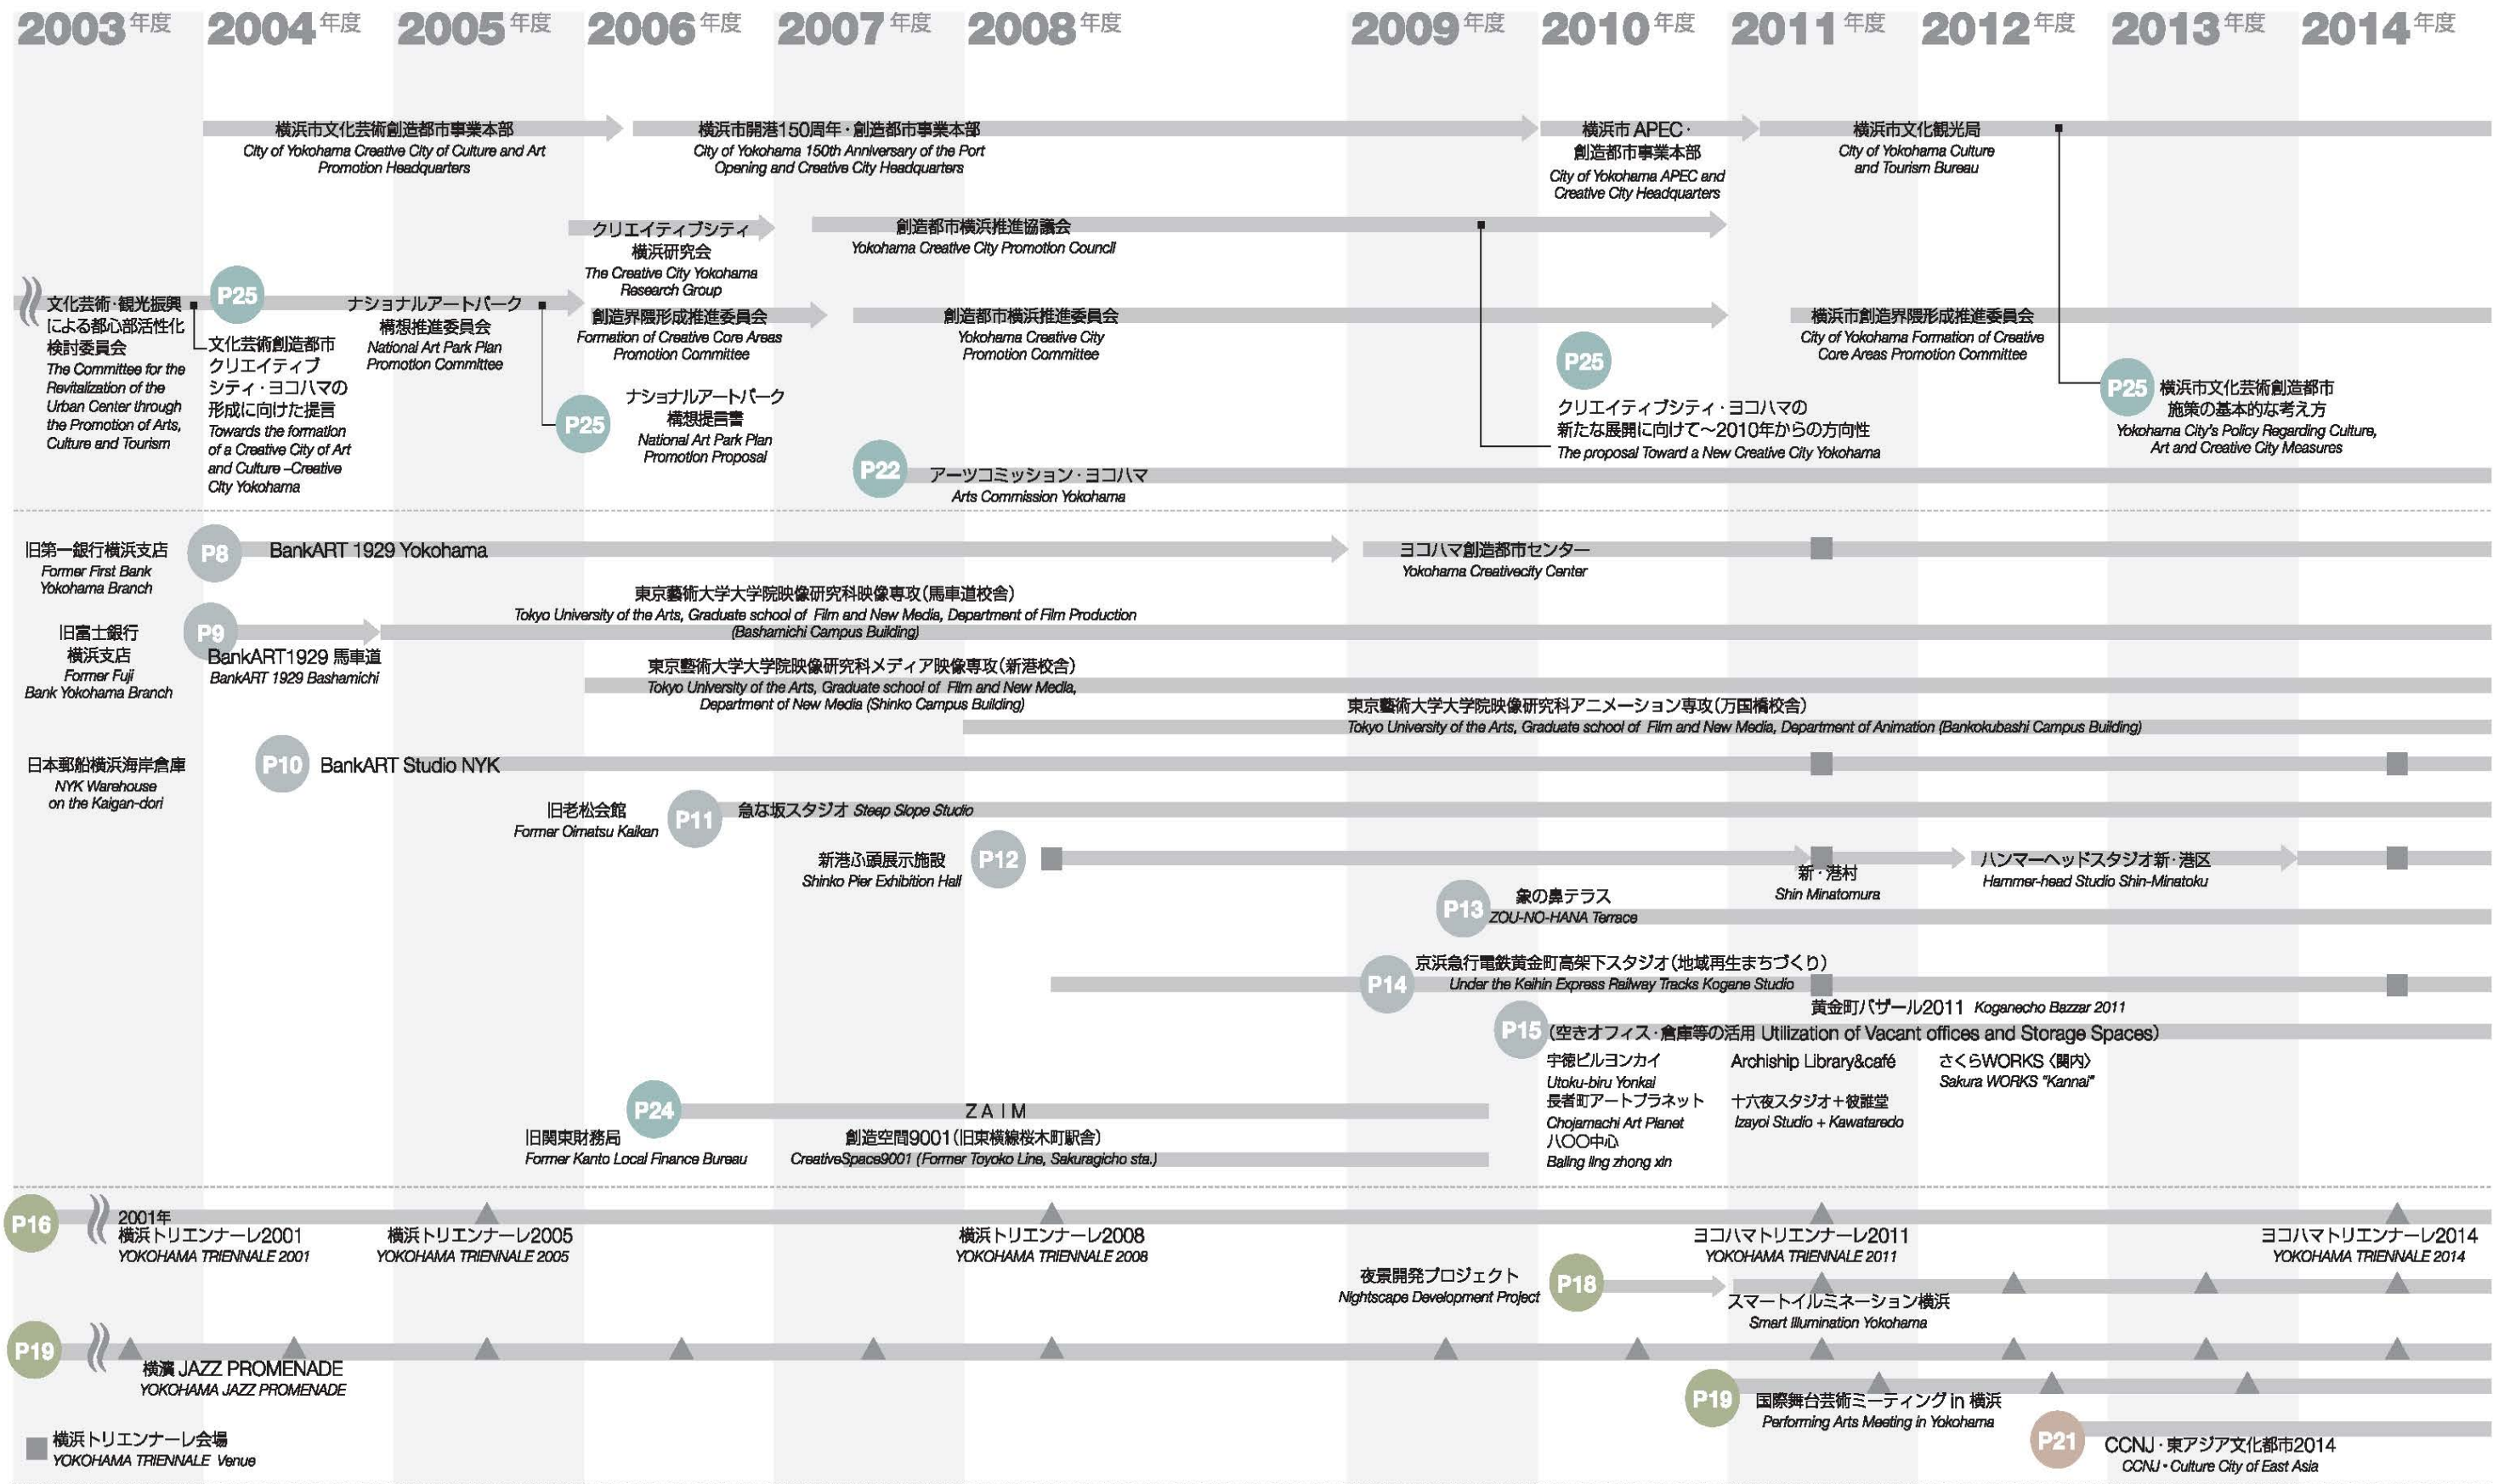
2003年度 2004年度 2005年度 2006年度 2007年度 2008年度 2009年度 2010年度 2011年度 2012年度 2013年度 2014年度

横浜市文化芸術創造都市事業本部
City of Yokohama Creative City of Culture and Art Promotion Headquarters

横浜市開港150周年・創造都市事業本部
City of Yokohama 150th Anniversary of the Port Opening and Creative City Headquarters

横浜市APEC・創造都市事業本部
City of Yokohama APEC and Creative City Headquarters

横浜市文化観光局
City of Yokohama Culture and Tourism Bureau

クリエイティブシティ横浜研究会
The Creative City Yokohama Research Group

創造都市横浜推進協議会
Yokohama Creative City Promotion Council

文化芸術・観光振興による都心部活性化検討委員会
The Committee for the Revitalization of the Urban Center through the Promotion of Arts, Culture and Tourism

P25

ナショナルアートパーク構想推進委員会
National Art Park Plan Promotion Committee

創造界隈形成推進委員会
Formation of Creative Core Areas Promotion Committee

創造都市横浜推進委員会
Yokohama Creative City Promotion Committee

横浜市創造界隈形成推進委員会
City of Yokohama Formation of Creative Core Areas Promotion Committee

文化芸術創造都市クリエイティブシティ・ヨコハマの形成に向けた提言
Towards the formation of a Creative City of Art and Culture –Creative City Yokohama

P25
ナショナルアートパーク構想提言書
National Art Park Plan Promotion Proposal

P25
クリエイティブシティ・ヨコハマの新たな展開に向けて～2010年からの方向性
The proposal Toward a New Creative City Yokohama

P25 横浜市文化芸術創造都市施策の基本的な考え方
Yokohama City's Policy Regarding Culture, Art and Creative City Measures

P22 アーツコミッション・ヨコハマ
Arts Commission Yokohama

旧第一銀行横浜支店
Former First Bank Yokohama Branch
P8 BankART 1929 Yokohama
ヨコハマ創造都市センター
Yokohama Creativecity Center

東京藝術大学大学院映像研究科映像専攻(馬車道校舎)
Tokyo University of the Arts, Graduate school of Film and New Media, Department of Film Production (Bashamichi Campus Building)

旧富士銀行横浜支店
Former Fuji Bank Yokohama Branch
P9
BankART1929 馬車道
BankART 1929 Bashamichi

東京藝術大学大学院映像研究科メディア映像専攻(新港校舎)
Tokyo University of the Arts, Graduate school of Film and New Media, Department of New Media (Shinko Campus Building)

東京藝術大学大学院映像研究科アニメーション専攻(万国橋校舎)
Tokyo University of the Arts, Graduate school of Film and New Media, Department of Animation (Bankokubashi Campus Building)

日本郵船横浜海岸倉庫
NYK Warehouse on the Kaigan-dori
P10 BankART Studio NYK

旧老松会館
Former Oimatsu Kaikan
P11 急な坂スタジオ Steep Slope Studio

新港ふ頭展示施設
Shinko Pier Exhibition Hall
P12
新・港村
Shin Minatomura
ハンマーヘッドスタジオ新・港区
Hammer-head Studio Shin-Minatoku

P13 象の鼻テラス
ZOU-NO-HANA Terrace

P14 京浜急行電鉄黄金町高架下スタジオ(地域再生まちづくり)
Under the Keihin Express Railway Tracks Kogane Studio
黄金町バザール2011 Koganecho Bazzar 2011

P15 (空きオフィス・倉庫等の活用 Utilization of Vacant offices and Storage Spaces)
宇徳ビルヨンカイ
Utoku-biru Yonkai
長者町アートプラネット
Chojamachi Art Planet
八〇〇中心
Baling ling zhong xin
Archiship Library&café
十六夜スタジオ+彼誰堂
Izayoi Studio + Kawataredo
さくらWORKS〈関内〉
Sakura WORKS "Kannai"

P24
ZAIM
旧関東財務局
Former Kanto Local Finance Bureau
創造空間9001(旧東横線桜木町駅舎)
CreativeSpace9001 (Former Toyoko Line, Sakuragicho sta.)

P16
2001年
横浜トリエンナーレ2001
YOKOHAMA TRIENNALE 2001
横浜トリエンナーレ2005
YOKOHAMA TRIENNALE 2005
横浜トリエンナーレ2008
YOKOHAMA TRIENNALE 2008
ヨコハマトリエンナーレ2011
YOKOHAMA TRIENNALE 2011
ヨコハマトリエンナーレ2014
YOKOHAMA TRIENNALE 2014

夜景開発プロジェクト
Nightscape Development Project
P18
スマートイルミネーション横浜
Smart Illumination Yokohama

P19
横濱 JAZZ PROMENADE
YOKOHAMA JAZZ PROMENADE

P19 国際舞台芸術ミーティング in 横浜
Performing Arts Meeting in Yokohama

P21 CCNJ・東アジア文化都市2014
CCNJ・Culture City of East Asia

横浜トリエンナーレ会場
YOKOHAMA TRIENNALE Venue